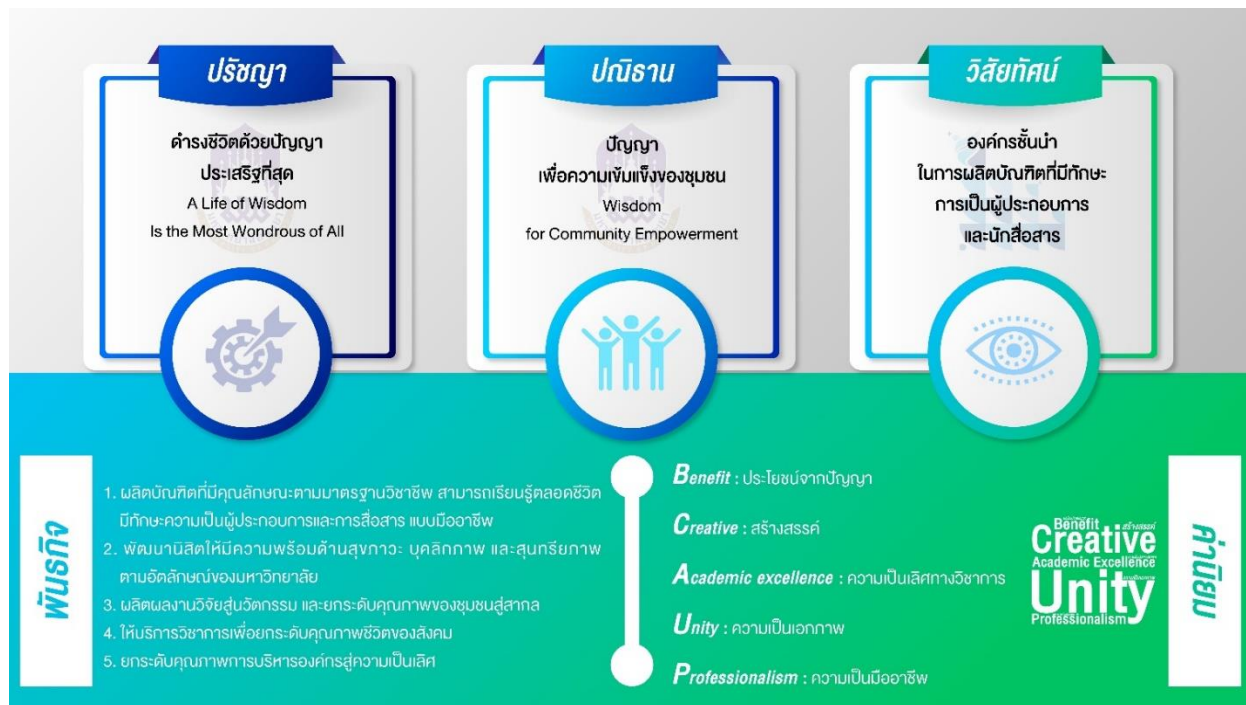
ปรัชญา

ดำรงชีวิตด้วยปัญญา ประเสริฐที่สุด
A Life of Wisdom
Is the Most Wondrous of All

ปณิธาน

ปัญญา เพื่อความเข้มแข็งของชุมชน
Wisdom
for Community Empowerment

วิสัยทัศน์

องค์กรชั้นนำ ในการผลิตบัณฑิตที่มีทักษะ การเป็นผู้ประกอบการ และนักสื่อสาร

พันธกิจ

1. ผลิตบัณฑิตที่มีคุณลักษณะตามมาตรฐานวิชาชีพ สามารถเรียนรู้ตลอดชีวิต มีทักษะความเป็นผู้ประกอบการและการสื่อสาร แบบมืออาชีพ
2. พัฒนานิสิตให้มีความพร้อมด้านสุขภาวะ บุคลิกภาพ และสุนทรียภาพ ตามอัตลักษณ์ของมหาวิทยาลัย
3. ผลิตผลงานวิจัยสู่นวัตกรรม และยกระดับคุณภาพของชุมชนสู่สากล
4. ให้บริการวิชาการเพื่อยกระดับคุณภาพชีวิตของสังคม
5. ยกระดับคุณภาพการบริหารองค์กรสู่ความเป็นเลิศ

Benefit : ประโยชน์จากปัญญา
Creative : สร้างสรรค์
Academic excellence : ความเป็นเลิศทางวิชาการ
Unity : ความเป็นเอกภาพ
Professionalism : ความเป็นมืออาชีพ

Benefit สร้างสรรค์
Creative
Academic Excellence
Unity
Professionalism

ค่านิยม